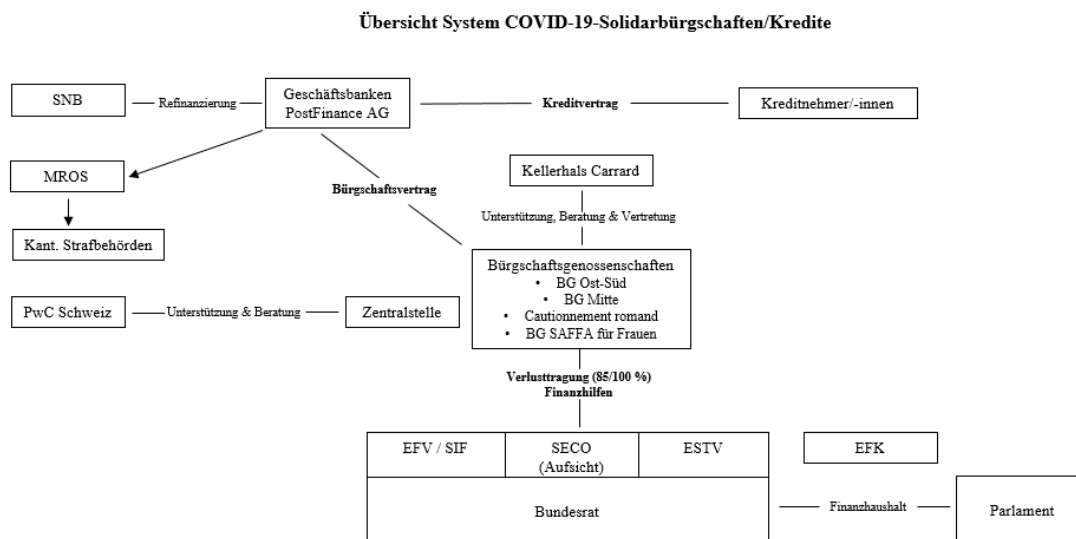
Übersicht System COVID-19-Solidarbürgschaften/Kredite

SNB

Refinanzierung

Geschäftsbanken
PostFinance AG

Kreditvertrag

Kreditnehmer/-innen

MROS

Kant. Strafbehörden

Bürgschaftsvertrag

Kellerhals Carrard

Unterstützung, Beratung & Vertretung

Bürgschaftsgenossenschaften
• BG Ost-Süd
• BG Mitte
• Cautionnement romand
• BG SAFFA für Frauen

PwC Schweiz

Unterstützung & Beratung

Zentralstelle

Verlusttragung (85/100 %)
Finanzhilfen

| EFV / SIF | SECO (Aufsicht) | ESTV |
|---|---|---|

EFK

Bundesrat

Finanzhaushalt

Parlament